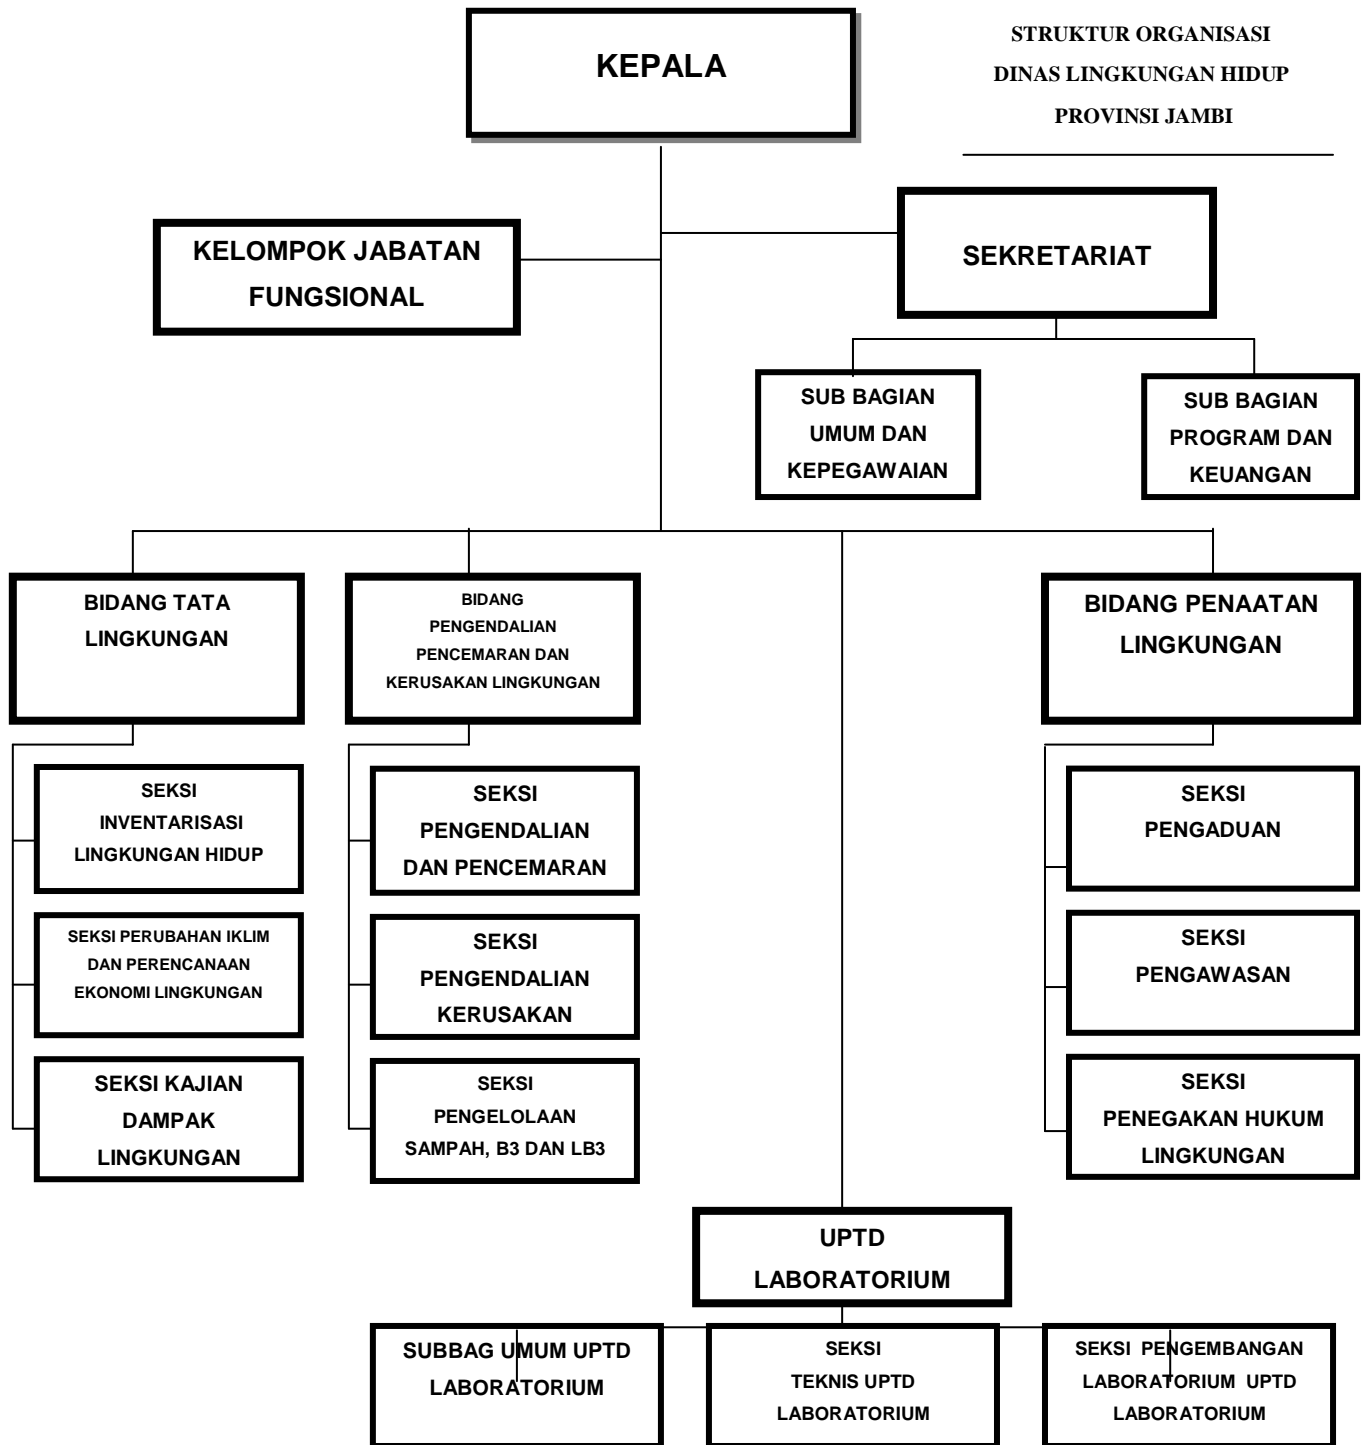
STRUKTUR ORGANISASI
DINAS LINGKUNGAN HIDUP
PROVINSI JAMBI

KEPALA

KELOMPOK JABATAN FUNGSIONAL

SEKRETARIAT

SUB BAGIAN UMUM DAN KEPEGAWAIAN

SUB BAGIAN PROGRAM DAN KEUANGAN

BIDANG TATA LINGKUNGAN

BIDANG PENGENDALIAN PENCEMARAN DAN KERUSAKAN LINGKUNGAN

BIDANG PENAATAN LINGKUNGAN

SEKSI INVENTARISASI LINGKUNGAN HIDUP

SEKSI PERUBAHAN IKLIM DAN PERENCANAAN EKONOMI LINGKUNGAN

SEKSI KAJIAN DAMPAK LINGKUNGAN

SEKSI PENGENDALIAN DAN PENCEMARAN

SEKSI PENGENDALIAN KERUSAKAN

SEKSI PENGELOLAAN SAMPAH, B3 DAN LB3

SEKSI PENGADUAN

SEKSI PENGAWASAN

SEKSI PENEGAKAN HUKUM LINGKUNGAN

UPTD LABORATORIUM

SUBBAG UMUM UPTD LABORATORIUM

SEKSI TEKNIS UPTD LABORATORIUM

SEKSI PENGEMBANGAN LABORATORIUM UPTD LABORATORIUM